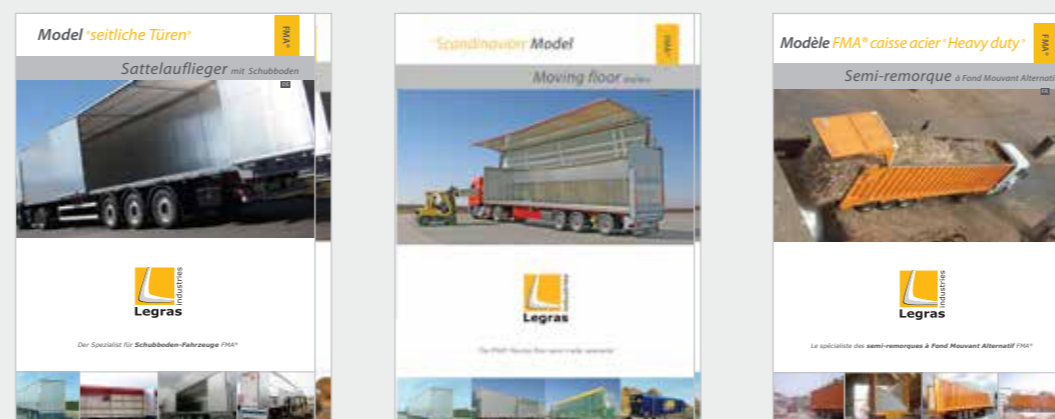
Model "seitliche Türen"

FMA®

Sattelauflieger mit Schubboden

Legras industries

Der Spezialist für Schubboden-Fahrzeuge FMA®

"Scandinavian" Model

FMA®

Moving floor trailer

Legras industries

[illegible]

Modèle FMA® caisse acier "Heavy duty"

FMA®

Semi-remorque à Fond Mouvant Alternati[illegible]

Legras industries

Le spécialiste des semi-remorques à Fond Mouvant Alternatif FMA®